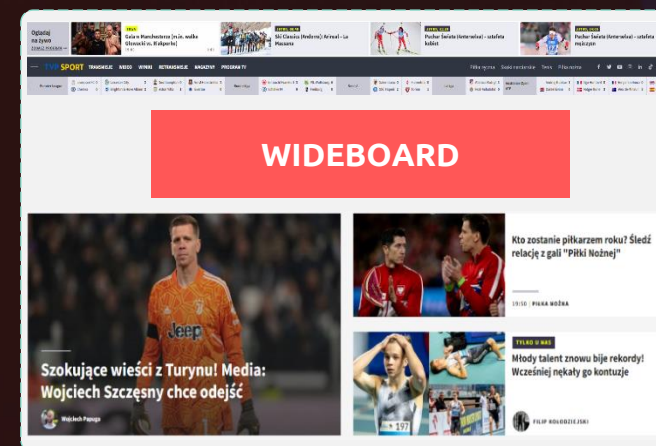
Oglądaj na żywo

Gala w Manchesterze [m.in. walka Ulrowicz vs. Radkowski]

Ski Classics (Federer): Arnsel – La Marcusaz

PUCHAR ŚWIATA

Puchar Świata (biathlon) – sztafeta kobiet

Puchar Świata (biathlon) – sztafeta mężczyzn

TVP SPORT TRANSMISJE WIDEO WYNIKI RETRANSMISJE MAGAZYNY PROGRAM TV

WIDEBOARD

Kto zostanie piłkarzem roku? Śledź relację z gali "Piłki Nożnej"

19:50 | PIŁKA NOŻNA

TYLKO U NAS

Młody talent znowu bije rekordy! Wcześniej nękały go kontuzje

FILIP KOŁODZIEJSKI

Szokujące wieści z Turynu! Media: Wojciech Szczęsny chce odejść

Wojciech Papuga

Jeep

197